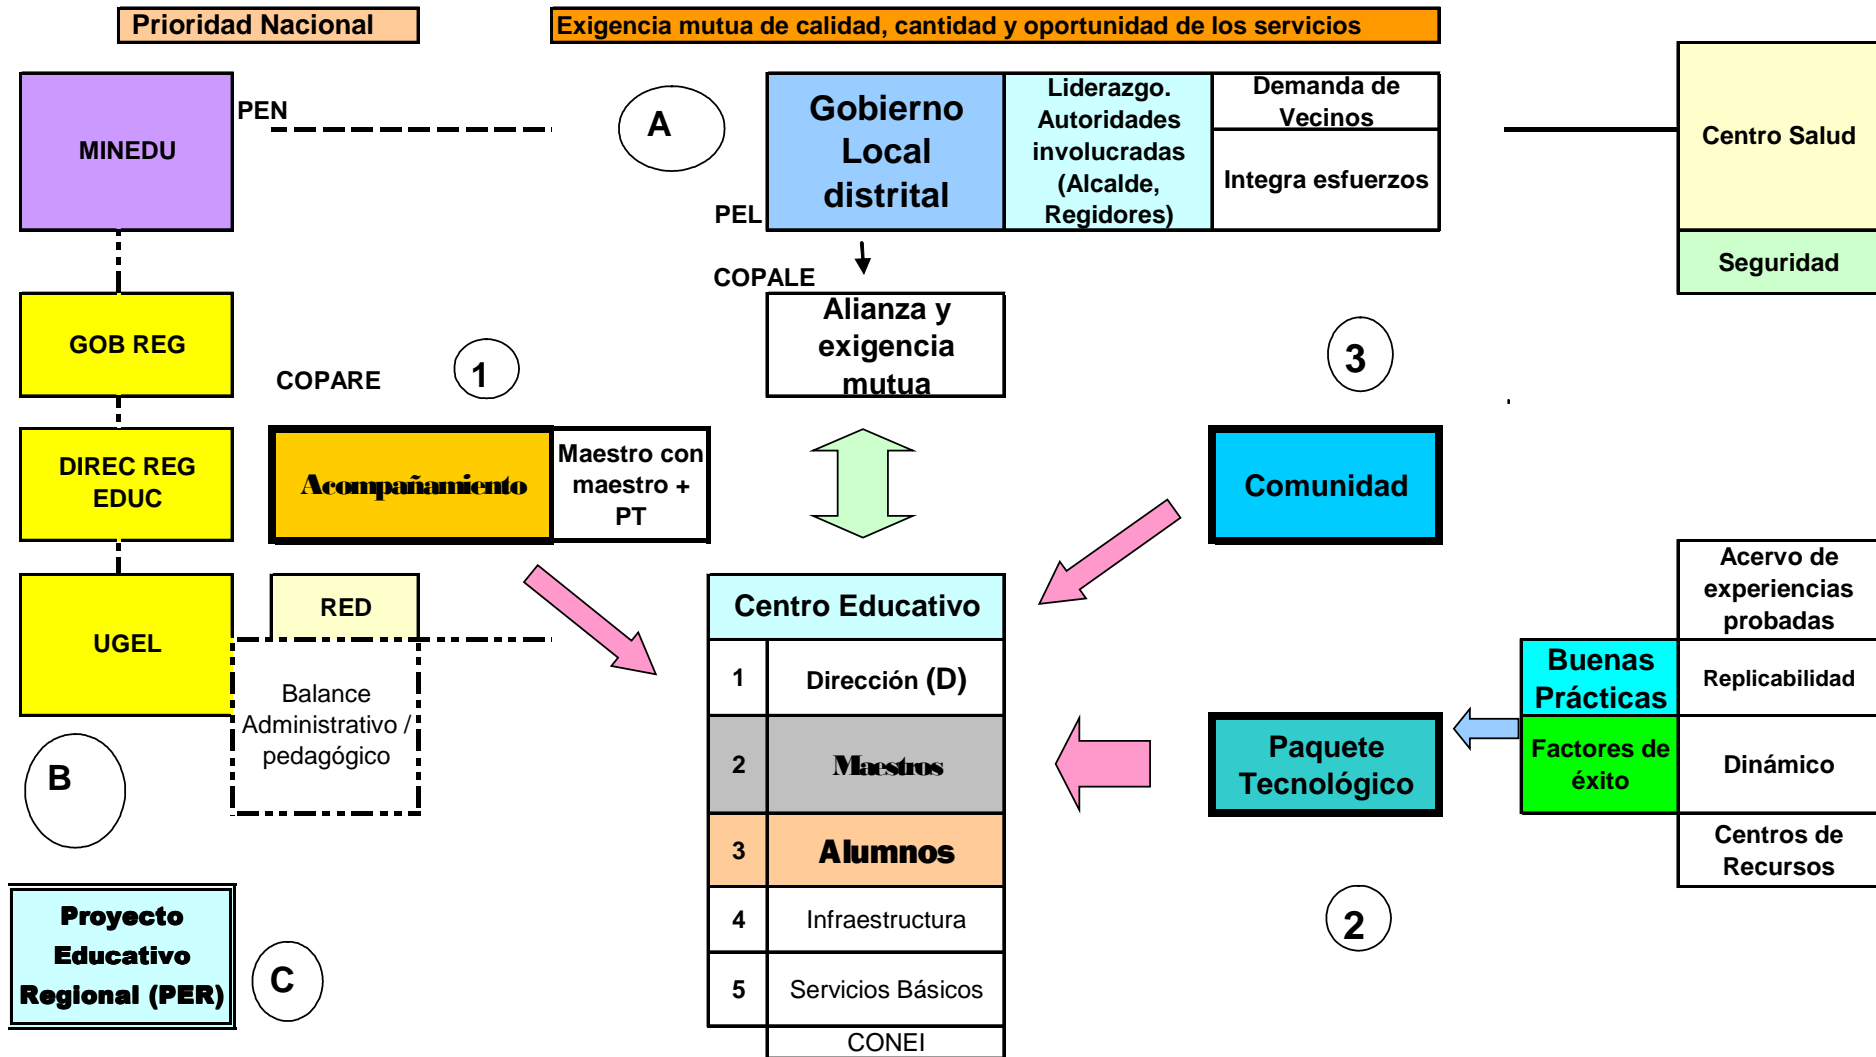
Prioridad Nacional

Exigencia mutua de calidad, cantidad y oportunidad de los servicios

MINEDU

PEN

A

Gobierno Local distrital

Liderazgo. Autoridades involucradas (Alcalde, Regidores)

Demanda de Vecinos

Integra esfuerzos

Centro Salud

Seguridad

PEL

COPALE

Alianza y exigencia mutua

GOB REG

COPARE

1

3

DIREC REG EDUC

Acompañamiento

Maestro con maestro + PT

Comunidad

UGEL

RED

Balance Administrativo / pedagógico

Centro Educativo

| 1 | Dirección (D) |
|---|---|
| 2 | Maestros |
| 3 | Alumnos |
| 4 | Infraestructura |
| 5 | Servicios Básicos |
| | CONEI |

Acervo de experiencias probadas

Buenas Prácticas

Replicabilidad

Paquete Tecnológico

Factores de éxito

Dinámico

Centros de Recursos

B

2

Proyecto Educativo Regional (PER)

C